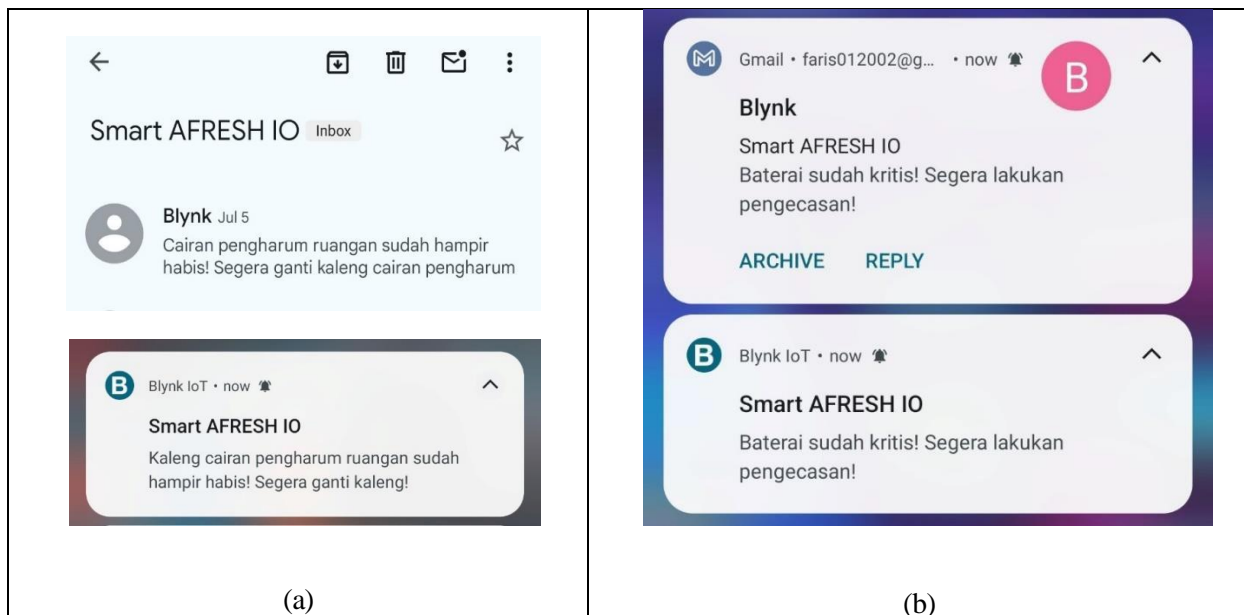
Smart AFRESH IO Inbox

Blynk Jul 5
Cairan pengharum ruangan sudah hampir habis! Segera ganti kaleng cairan pengharum

B Blynk IoT • now
Smart AFRESH IO
Kaleng cairan pengharum ruangan sudah hampir habis! Segera ganti kaleng!

(a)

Gmail • faris012002@g... • now
B
Blynk
Smart AFRESH IO
Baterai sudah kritis! Segera lakukan pengecasan!
ARCHIVE REPLY

B Blynk IoT • now
Smart AFRESH IO
Baterai sudah kritis! Segera lakukan pengecasan!

(b)